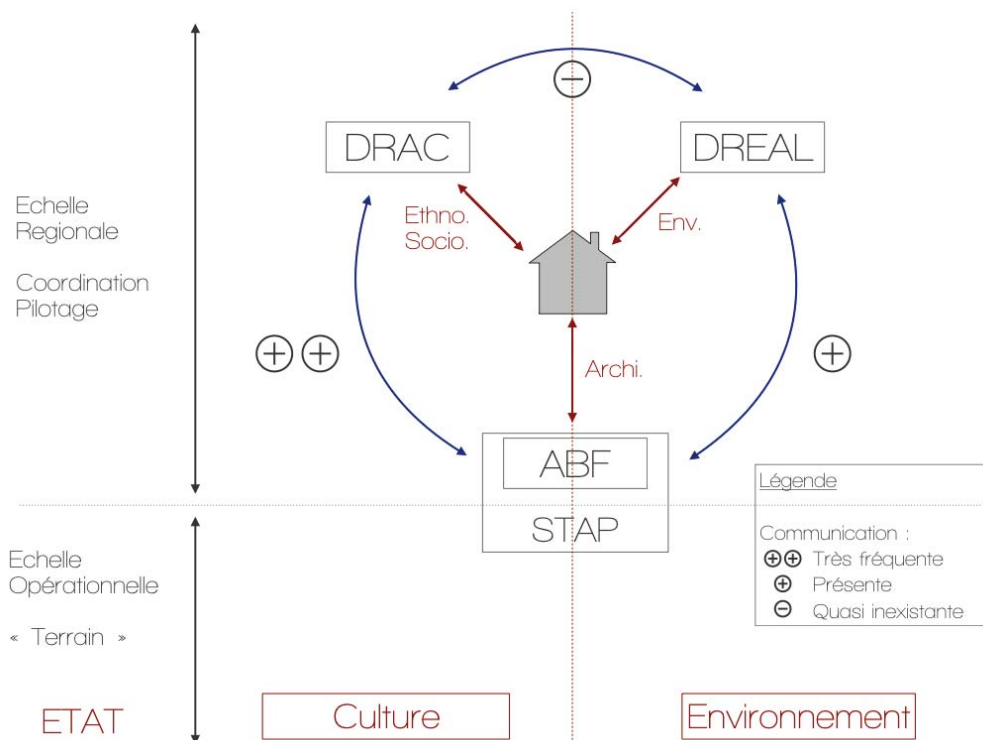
Echelle Regionale

Coordination Pilotage

⊖

DRAC

DREAL

Ethno. Socio.

Env.

⊕⊕

⊕

Archi.

ABF

STAP

Légende

Communication :
⊕⊕ Très fréquente
⊕ Présente
⊖ Quasi inexistante

Echelle Opérationnelle

« Terrain »

ETAT

Culture

Environnement